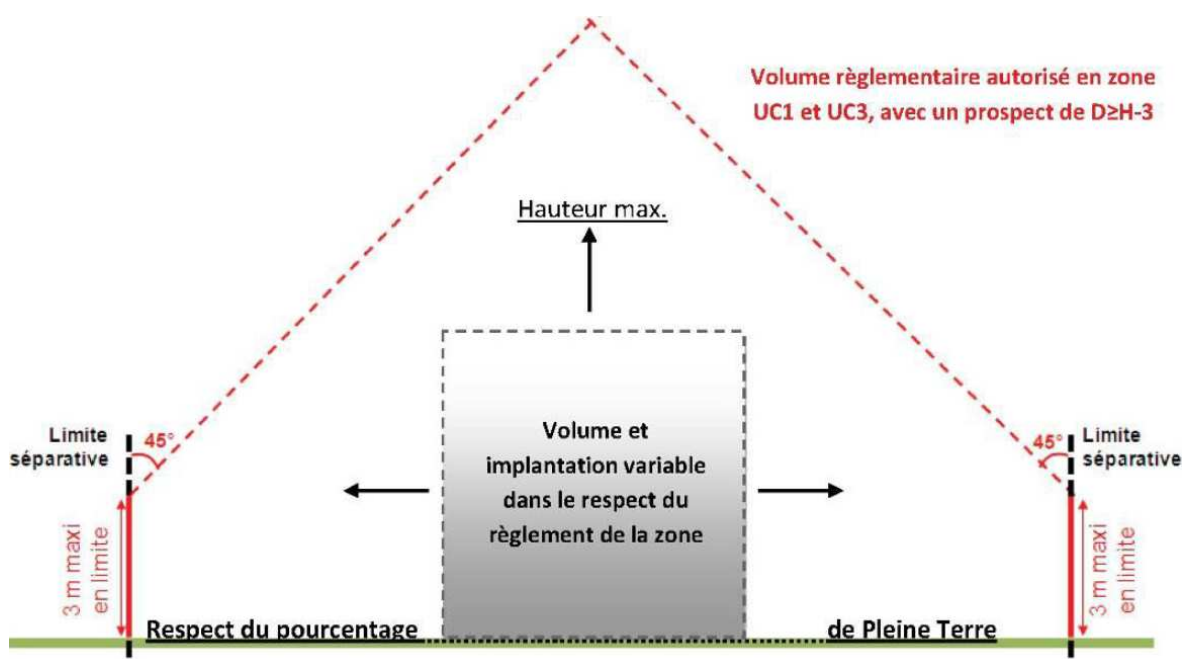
Volume règlementaire autorisé en zone UC1 et UC3, avec un prospect de D≥H-3

Hauteur max.

Limite séparative

45°

Volume et implantation variable dans le respect du règlement de la zone

45°

Limite séparative

3 m maxi en limite

3 m maxi en limite

Respect du pourcentage

de Pleine Terre